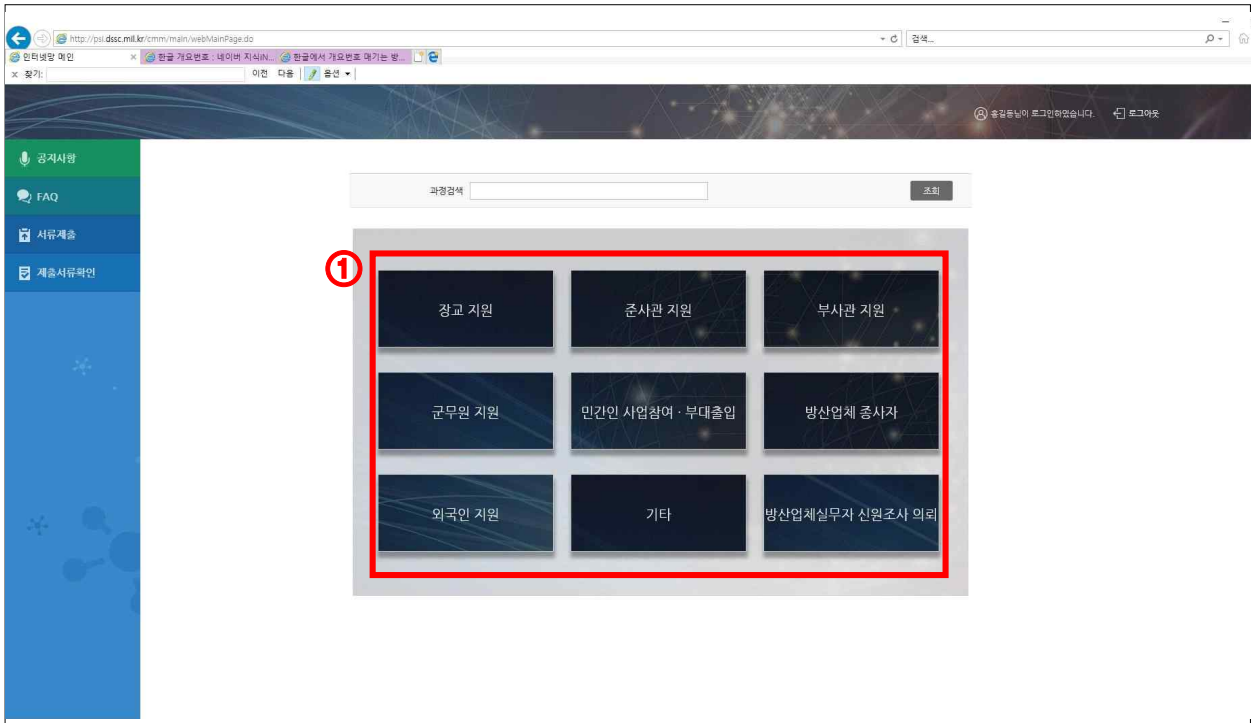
http://psi.dssc.mil.kr/cmm/main/webMainPage.do
검색...
인터넷망 메인
한글 개요번호 : 네이버 지식iN...
한글에서 개요번호 매기는 방...
찾기:
이전 다음 옵션

홍길동님이 로그인하였습니다. 로그아웃

공지사항
FAQ
서류제출
제출서류확인

과정검색
조회

①

장교 지원
준사관 지원
부사관 지원
군무원 지원
민간인 사업참여 · 부대출입
방산업체 종사자
외국인 지원
기타
방산업체실무자 신원조사 의뢰